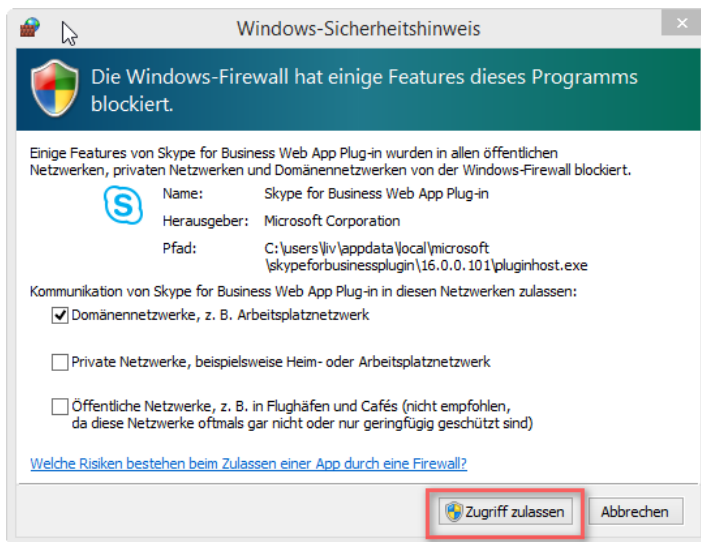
Windows-Sicherheitshinweis

Die Windows-Firewall hat einige Features dieses Programms blockiert.

Einige Features von Skype for Business Web App Plug-in wurden in allen öffentlichen Netzwerken, privaten Netzwerken und Domänennetzwerken von der Windows-Firewall blockiert.

Name: Skype for Business Web App Plug-in
Herausgeber: Microsoft Corporation
Pfad: C:\users\liv\appdata\local\microsoft\skypeforbusinessplugin\16.0.0.101\pluginhost.exe

Kommunikation von Skype for Business Web App Plug-in in diesen Netzwerken zulassen:

Domänennetzwerke, z. B. Arbeitsplatznetzwerk

Private Netzwerke, beispielsweise Heim- oder Arbeitsplatznetzwerk

Öffentliche Netzwerke, z. B. in Flughäfen und Cafés (nicht empfohlen, da diese Netzwerke oftmals gar nicht oder nur geringfügig geschützt sind)

Welche Risiken bestehen beim Zulassen einer App durch eine Firewall?

Zugriff zulassen Abbrechen